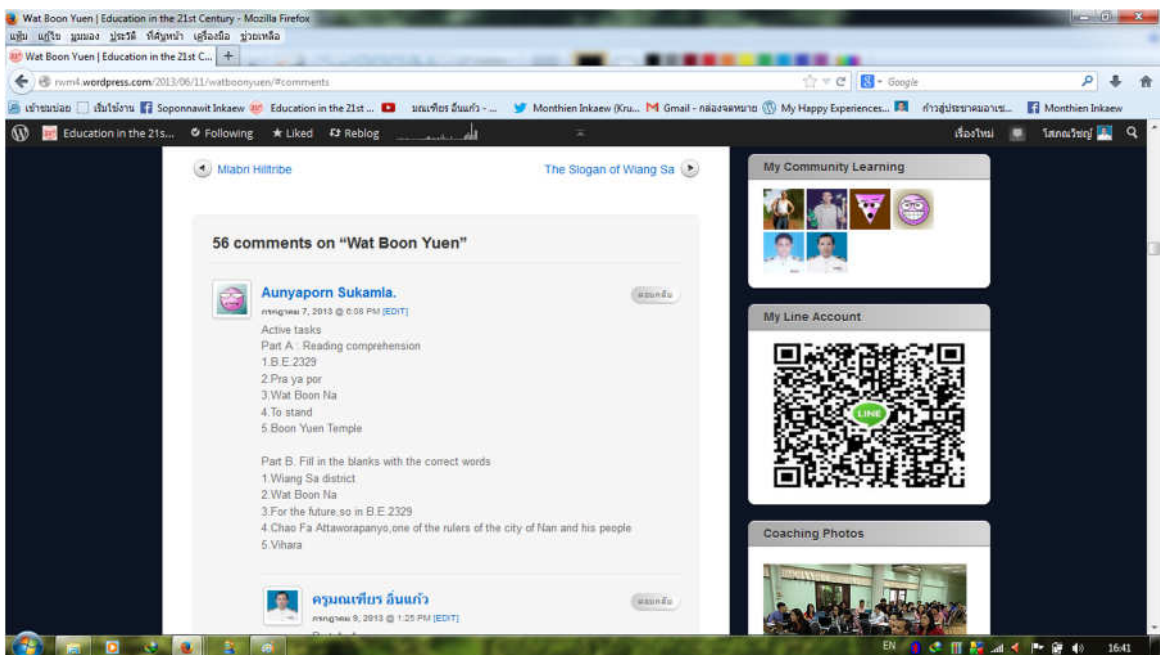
Wat Boon Yuen | Education in the 21st Century - Mozilla Firefox

แฟ้ม แก้ไข มุมมอง ประวัติ ที่คั่นหน้า เครื่องมือ ช่วยเหลือ

Wat Boon Yuen | Education in the 21st C...

rwm4.wordpress.com/2013/06/11/watboonyuen/#comments

Google

เข้าชมบ่อย เริ่มใช้งาน Soponnawit Inkaew Education in the 21st ... มณเฑียร อินแก้ว - ... Monthien Inkaew (Kru... Gmail - กล่องจดหมาย My Happy Experiences... ก้าวสู่ประชาคมอาเซ... Monthien Inkaew

Education in the 21s... Following Liked Reblog

เรื่องใหม่ โสภณวิชญ์

Mlabri Hilltribe

The Slogan of Wiang Sa

56 comments on “Wat Boon Yuen”

Aunyaporn Sukamla.

ตอบกลับ

กรกฎาคม 7, 2013 @ 6:08 PM [EDIT]

Active tasks
Part A : Reading comprehension
1.B.E.2329
2.Pra ya por
3.Wat Boon Na
4.To stand
5.Boon Yuen Temple

Part B. Fill in the blanks with the correct words
1.Wiang Sa district
2.Wat Boon Na
3.For the future,so in B.E.2329
4.Chao Fa Attaworapanyo,one of the rulers of the city of Nan and his people
5.Vihara

ครูมณเฑียร อินแก้ว

ตอบกลับ

กรกฎาคม 9, 2013 @ 1:25 PM [EDIT]

My Community Learning

My Line Account

LINE

Coaching Photos

EN

16:41